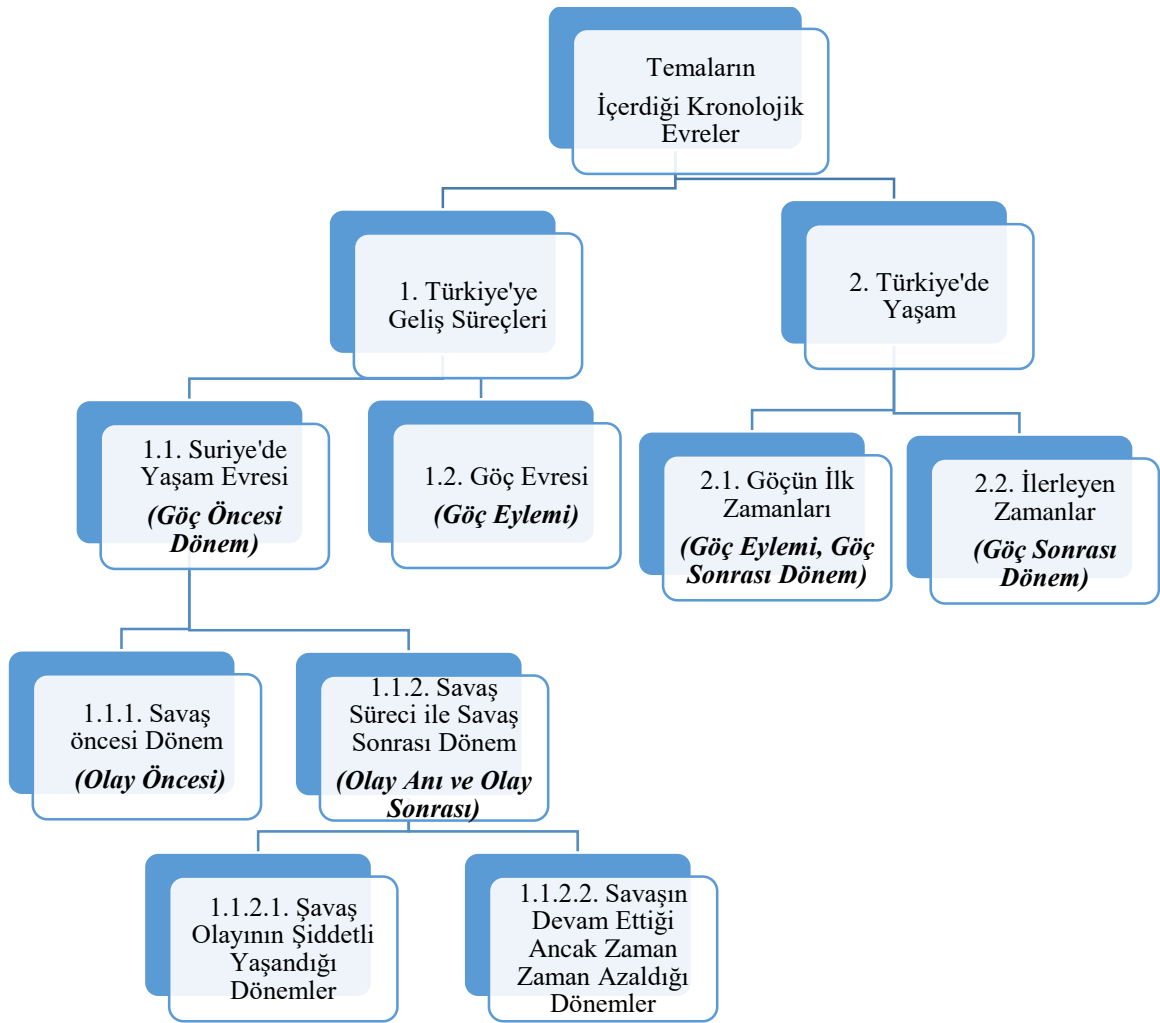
Temaların İçerdiği Kronolojik Evreler

1. Türkiye'ye Geliş Süreçleri

2. Türkiye'de Yaşam

1.1. Suriye'de Yaşam Evresi
***(Göç Öncesi Dönem)***

1.2. Göç Evresi
***(Göç Eylemi)***

2.1. Göçün İlk Zamanları
***(Göç Eylemi, Göç Sonrası Dönem)***

2.2. İlerleyen Zamanlar
***(Göç Sonrası Dönem)***

1.1.1. Savaş öncesi Dönem
***(Olay Öncesi)***

1.1.2. Savaş Süreci ile Savaş Sonrası Dönem
***(Olay Anı ve Olay Sonrası)***

1.1.2.1. Şavaş Olayının Şiddetli Yaşandığı Dönemler

1.1.2.2. Savaşın Devam Ettiği Ancak Zaman Zaman Azaldığı Dönemler